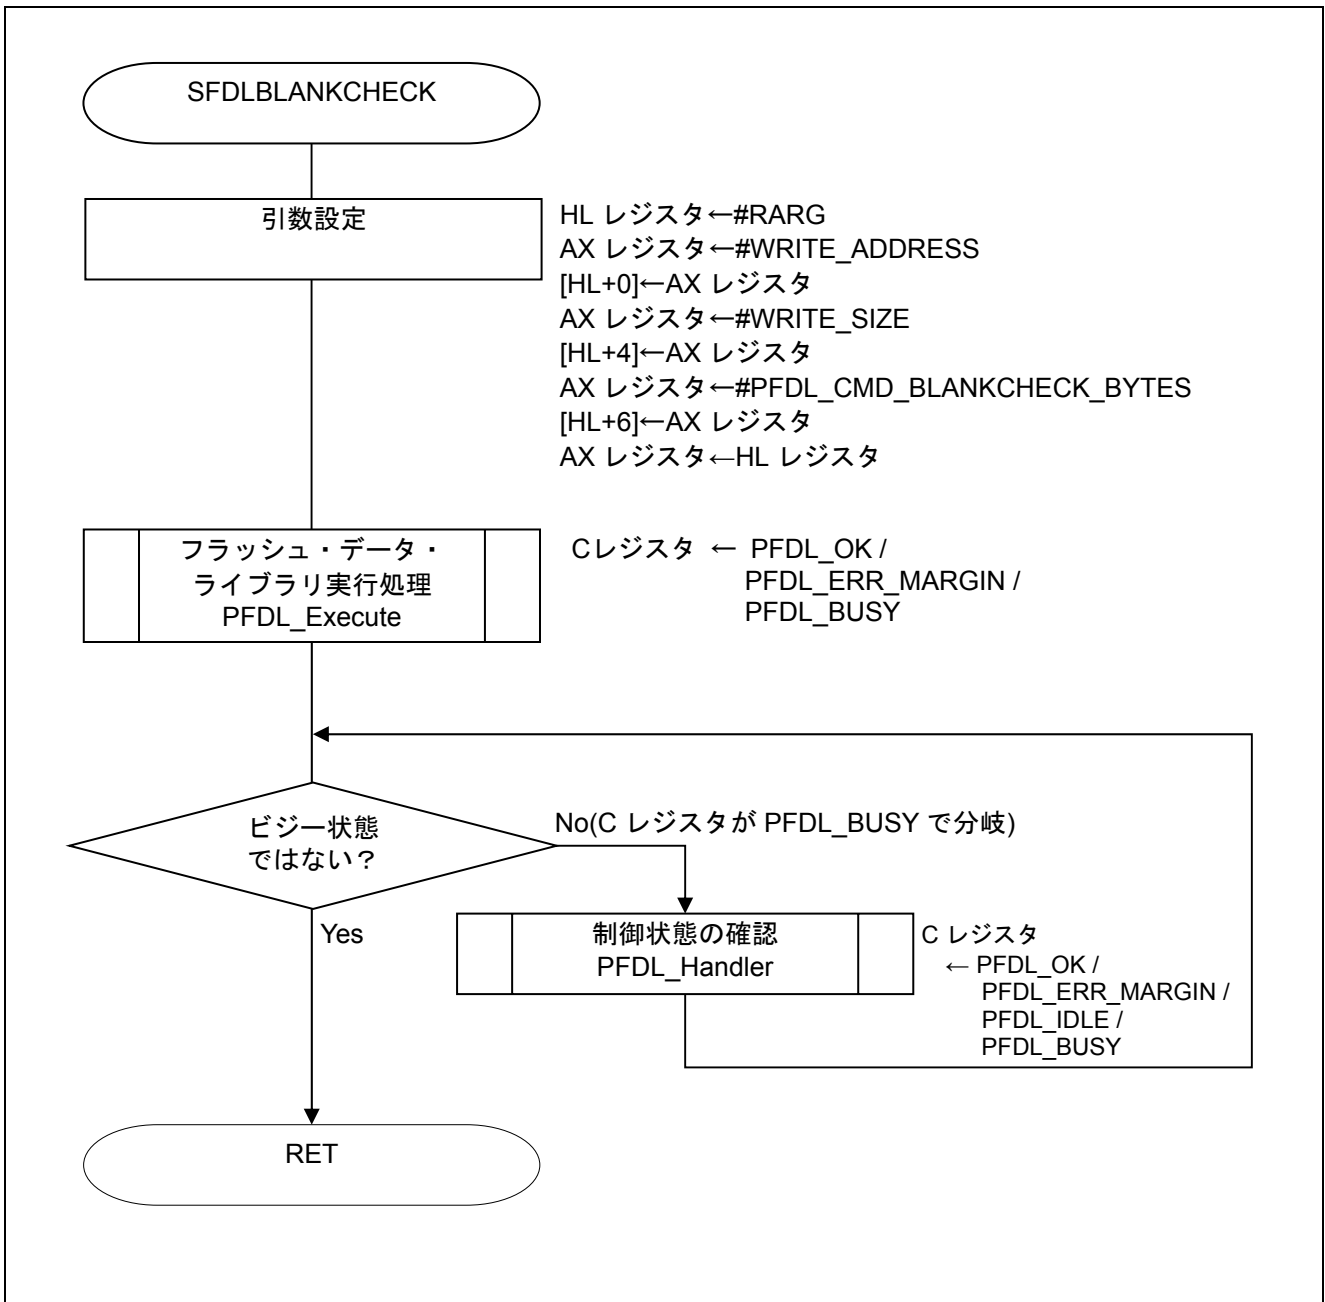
SFDLBLANKCHECK

引数設定

HL レジスタ←#RARG
AX レジスタ←#WRITE_ADDRESS
[HL+0]←AX レジスタ
AX レジスタ←#WRITE_SIZE
[HL+4]←AX レジスタ
AX レジスタ←#PFDL_CMD_BLANKCHECK_BYTES
[HL+6]←AX レジスタ
AX レジスタ←HL レジスタ

フラッシュ・データ・ライブラリ実行処理 PFDL_Execute

Cレジスタ ← PFDL_OK / PFDL_ERR_MARGIN / PFDL_BUSY

ビジー状態ではない？

No(C レジスタが PFDL_BUSY で分岐)

Yes

制御状態の確認 PFDL_Handler

C レジスタ ← PFDL_OK / PFDL_ERR_MARGIN / PFDL_IDLE / PFDL_BUSY

RET